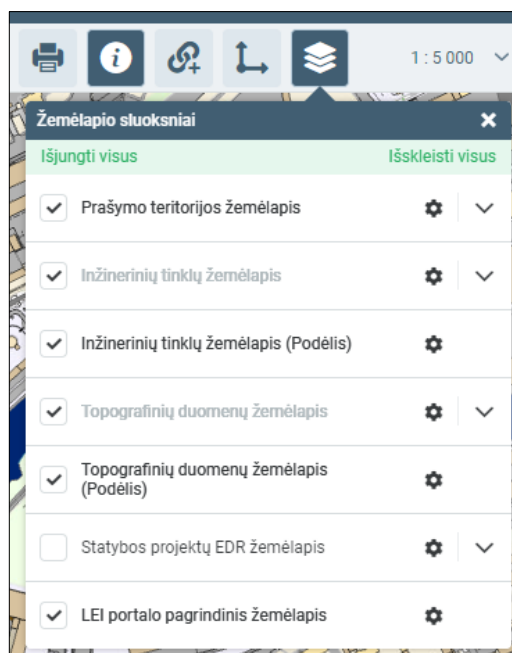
1 : 5 000

Žemėlapio sluoksniai

Išjungti visus

Išskleisti visus

Prašymo teritorijos žemėlapis

Inžinerinių tinklų žemėlapis

Inžinerinių tinklų žemėlapis (Podėlis)

Topografinių duomenų žemėlapis

Topografinių duomenų žemėlapis (Podėlis)

Statybos projektų EDR žemėlapis

LEI portalo pagrindinis žemėlapis